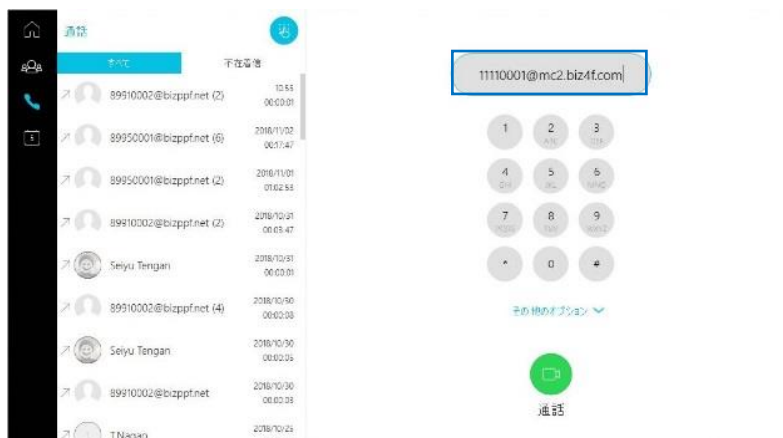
通話

すべて | 不在着信

89910002@bizppf.net (2) 12:55 00:00:01

89950001@bizppf.net (6) 2018/11/02 00:17:47

89950001@bizppf.net (2) 2018/11/01 01:02:56

89910002@bizppf.net (2) 2018/10/31 00:03:47

Seiyu Tengan 2018/10/31 00:00:01

89910002@bizppf.net (4) 2018/10/30 00:00:08

Seiyu Tengan 2018/10/30 00:02:05

89910002@bizppf.net 2018/10/30 00:02:08

T.Nagao 2018/10/25

11110001@mc2.biz4f.com

1
2 ABC
3 DEF
4 GHI
5 JKL
6 MNO
7 PQRS
8 TUV
9 WXYZ
*
0
#

その他のオプション

通話